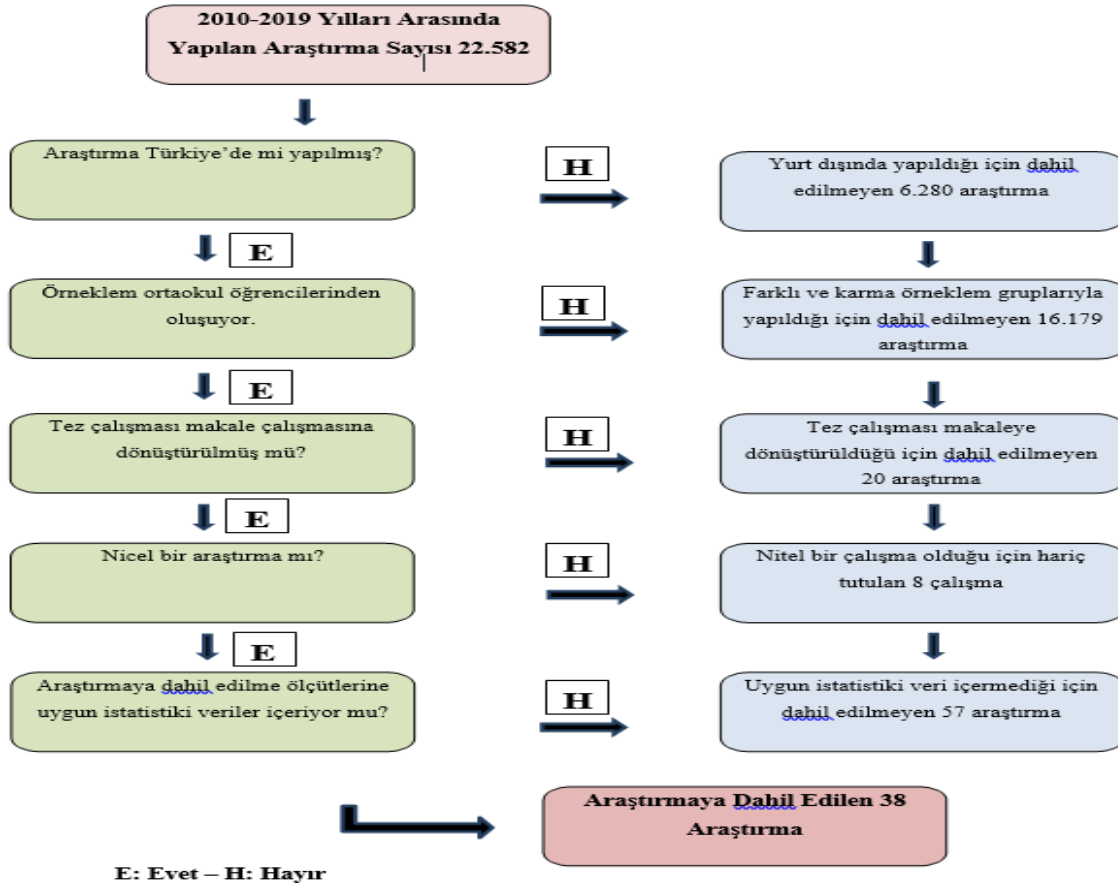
2010-2019 Yılları Arasında Yapılan Araştırma Sayısı 22.582

Araştırma Türkiye'de mi yapılmış?

H

Yurt dışında yapıldığı için dahil edilmeyen 6.280 araştırma

E

Örneklem ortaokul öğrencilerinden oluşuyor.

H

Farklı ve karma örneklem gruplarıyla yapıldığı için dahil edilmeyen 16.179 araştırma

E

Tez çalışması makale çalışmasına dönüştürülmüş mü?

H

Tez çalışması makaleye dönüştürüldüğü için dahil edilmeyen 20 araştırma

E

Nicel bir araştırma mı?

H

Nitel bir çalışma olduğu için hariç tutulan 8 çalışma

E

Araştırmaya dahil edilme ölçütlerine uygun istatistiki veriler içeriyor mu?

H

Uygun istatistiki veri içermediği için dahil edilmeyen 57 araştırma

Araştırmaya Dahil Edilen 38 Araştırma

E: Evet – H: Hayır